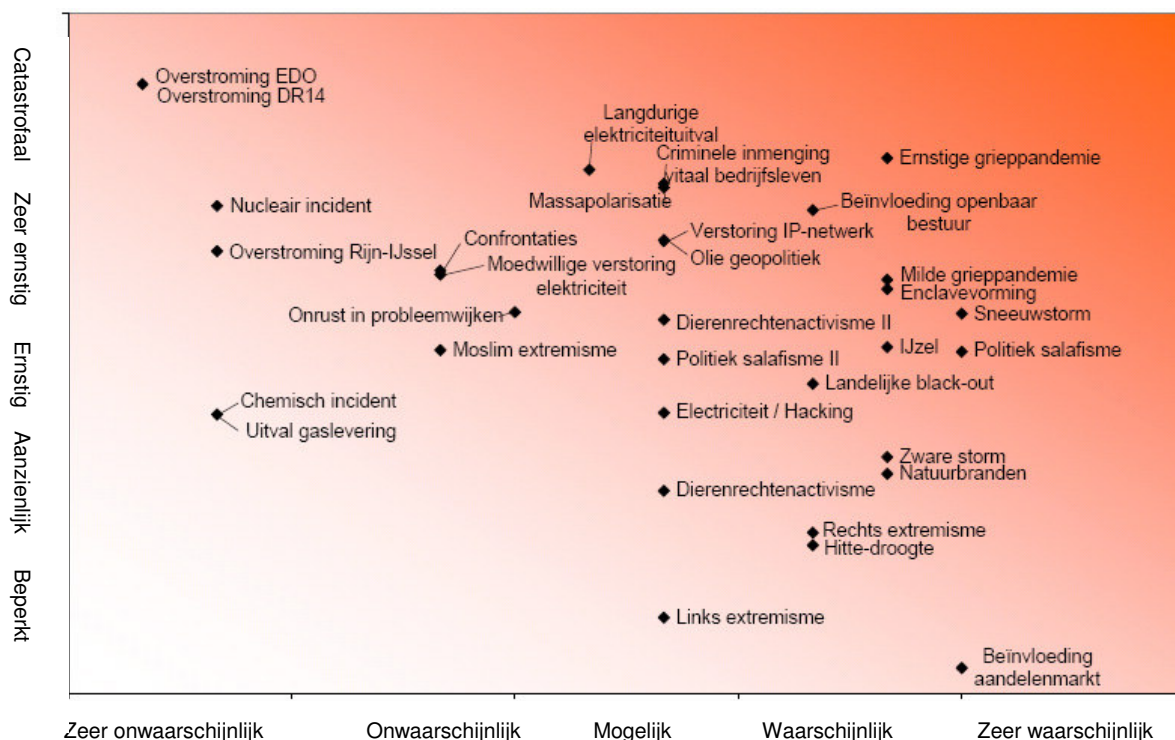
Catastrofaal
Zeer ernstig
Ernstig
Aanzienlijk
Beperkt

Overstroming EDO
Overstroming DR14
Langdurige elektriciteituitval
Criminele inmenging vitaal bedrijfsleven
Ernstige grieppandemie
Nucleair incident
Massapolarisatie
Beïnvloeding openbaar bestuur
Confrontaties
Verstoring IP-netwerk
Overstroming Rijn-IJssel
Olie geopolitiek
Moedwillige verstoring elektriciteit
Milde grieppandemie
Enclavevorming
Onrust in probleemwijken
Sneeuwstorm
Dierenrechtenactivisme II
Moslim extremisme
IJzel
Politiek salafisme
Politiek salafisme II
Landelijke black-out
Chemisch incident
Uitval gaslevering
Electriciteit / Hacking
Zware storm
Natuurbranden
Dierenrechtenactivisme
Rechts extremisme
Hitte-droogte
Links extremisme
Beïnvloeding aandelenmarkt

Zeer onwaarschijnlijk
Onwaarschijnlijk
Mogelijk
Waarschijnlijk
Zeer waarschijnlijk